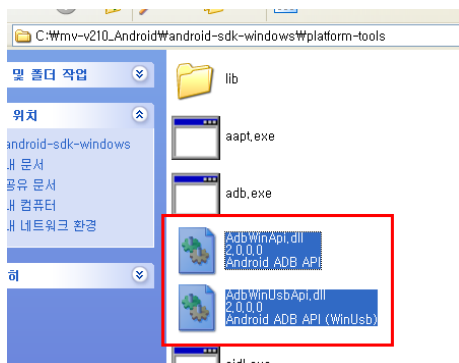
C:₩mv-v210_Android₩android-sdk-windows₩platform-tools

및 폴더 작업

위치

android-sdk-windows
내 문서
공유 문서
내 컴퓨터
내 네트워크 환경

히

lib

aapt.exe

adb.exe

AdbWinApi.dll
2.0.0.0
Android ADB API

AdbWinUsbApi.dll
2.0.0.0
Android ADB API (WinUsb)

aidl.exe